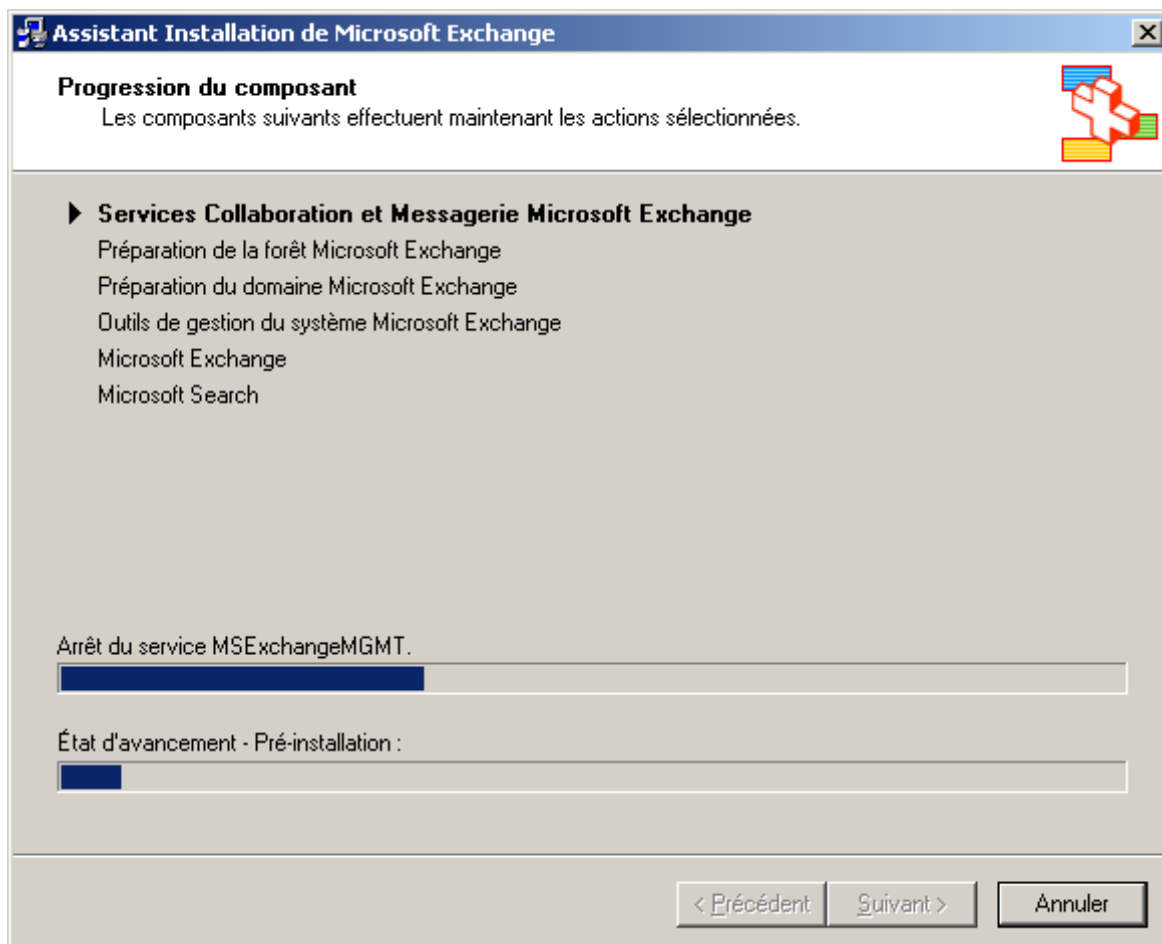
Assistant Installation de Microsoft Exchange

Progression du composant
Les composants suivants effectuent maintenant les actions sélectionnées.

Services Collaboration et Messagerie Microsoft Exchange
Préparation de la forêt Microsoft Exchange
Préparation du domaine Microsoft Exchange
Outils de gestion du système Microsoft Exchange
Microsoft Exchange
Microsoft Search

Arrêt du service MSExchangeMGMT.

État d'avancement - Pré-installation :

< Précédent
Suivant >
Annuler